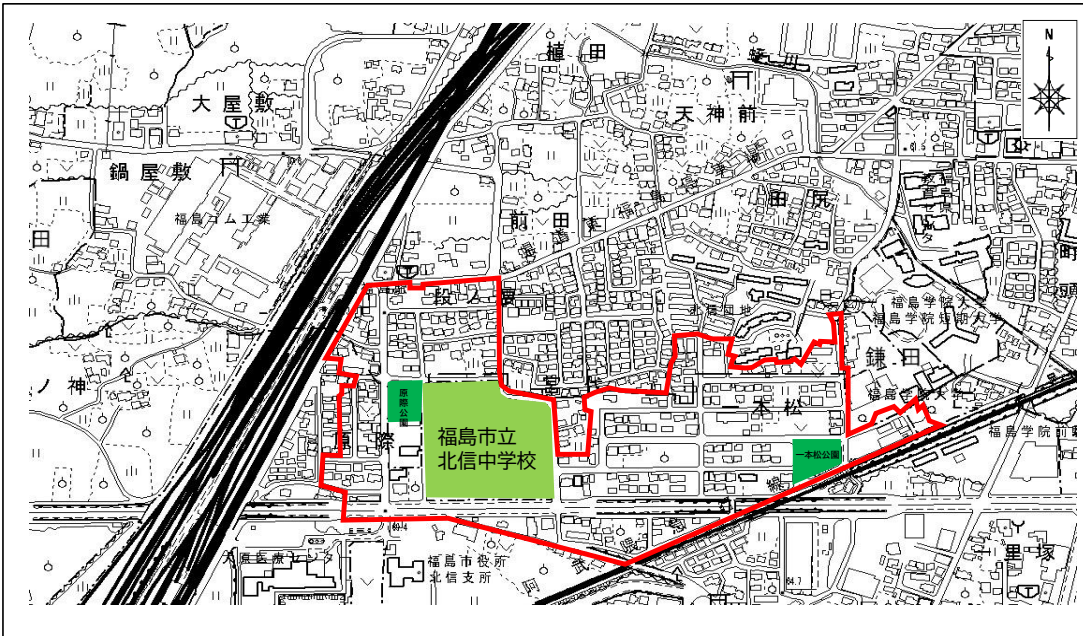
N

植
田

天
神
前

大
屋
敷

鍋
屋
敷

福島ゴム工業

田

前
田

田
尻

段
ノ
腰

北信団地

福島学院大学
福島学院短期大学

鎌
田

ノ
神

原際公園

福島市立
北信中学校

本
松

一本松公園

福島学院大学

福島学院前

原
際

十
里
塚

福島市役所
北信支所

64.7